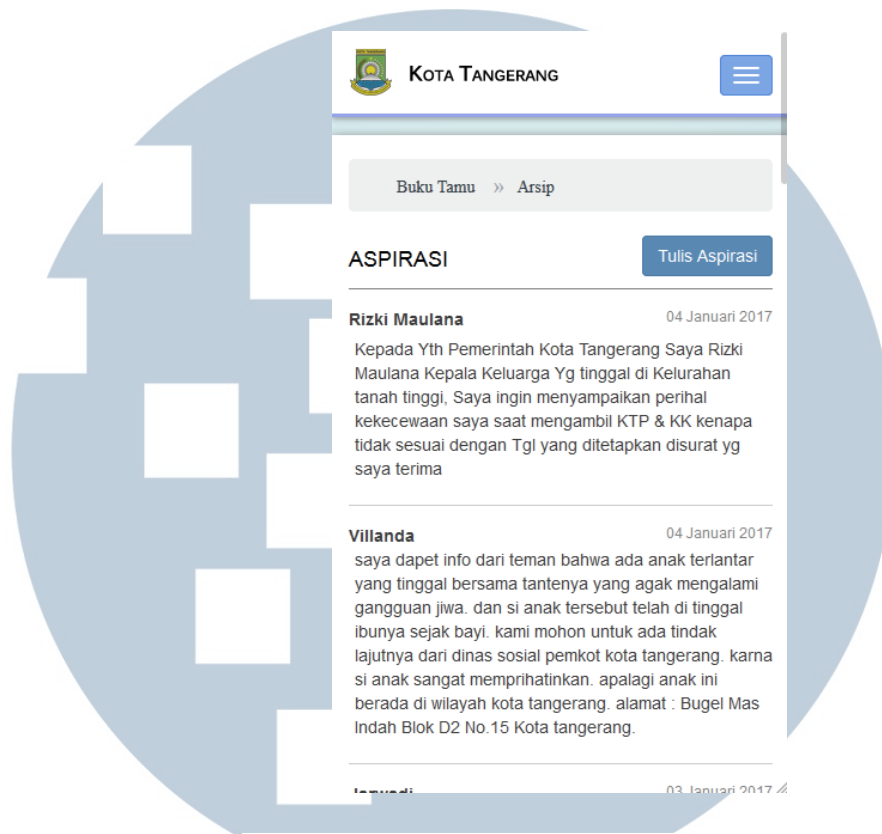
KOTA TANGERANG

Buku Tamu » Arsip

ASPIRASI

Tulis Aspirasi

Rizki Maulana

04 Januari 2017

Kepada Yth Pemerintah Kota Tangerang Saya Rizki Maulana Kepala Keluarga Yg tinggal di Kelurahan tanah tinggi, Saya ingin menyampaikan perihal kekecewaan saya saat mengambil KTP & KK kenapa tidak sesuai dengan Tgl yang ditetapkan disurat yg saya terima

Villanda

04 Januari 2017

saya dapet info dari teman bahwa ada anak terlantar yang tinggal bersama tantenya yang agak mengalami gangguan jiwa. dan si anak tersebut telah di tinggal ibunya sejak bayi. kami mohon untuk ada tindak lajutnya dari dinas sosial pemkot kota tangerang. karna si anak sangat memprihatinkan. apalagi anak ini berada di wilayah kota tangerang. alamat : Bugel Mas Indah Blok D2 No.15 Kota tangerang.

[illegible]

03 Januari 2017